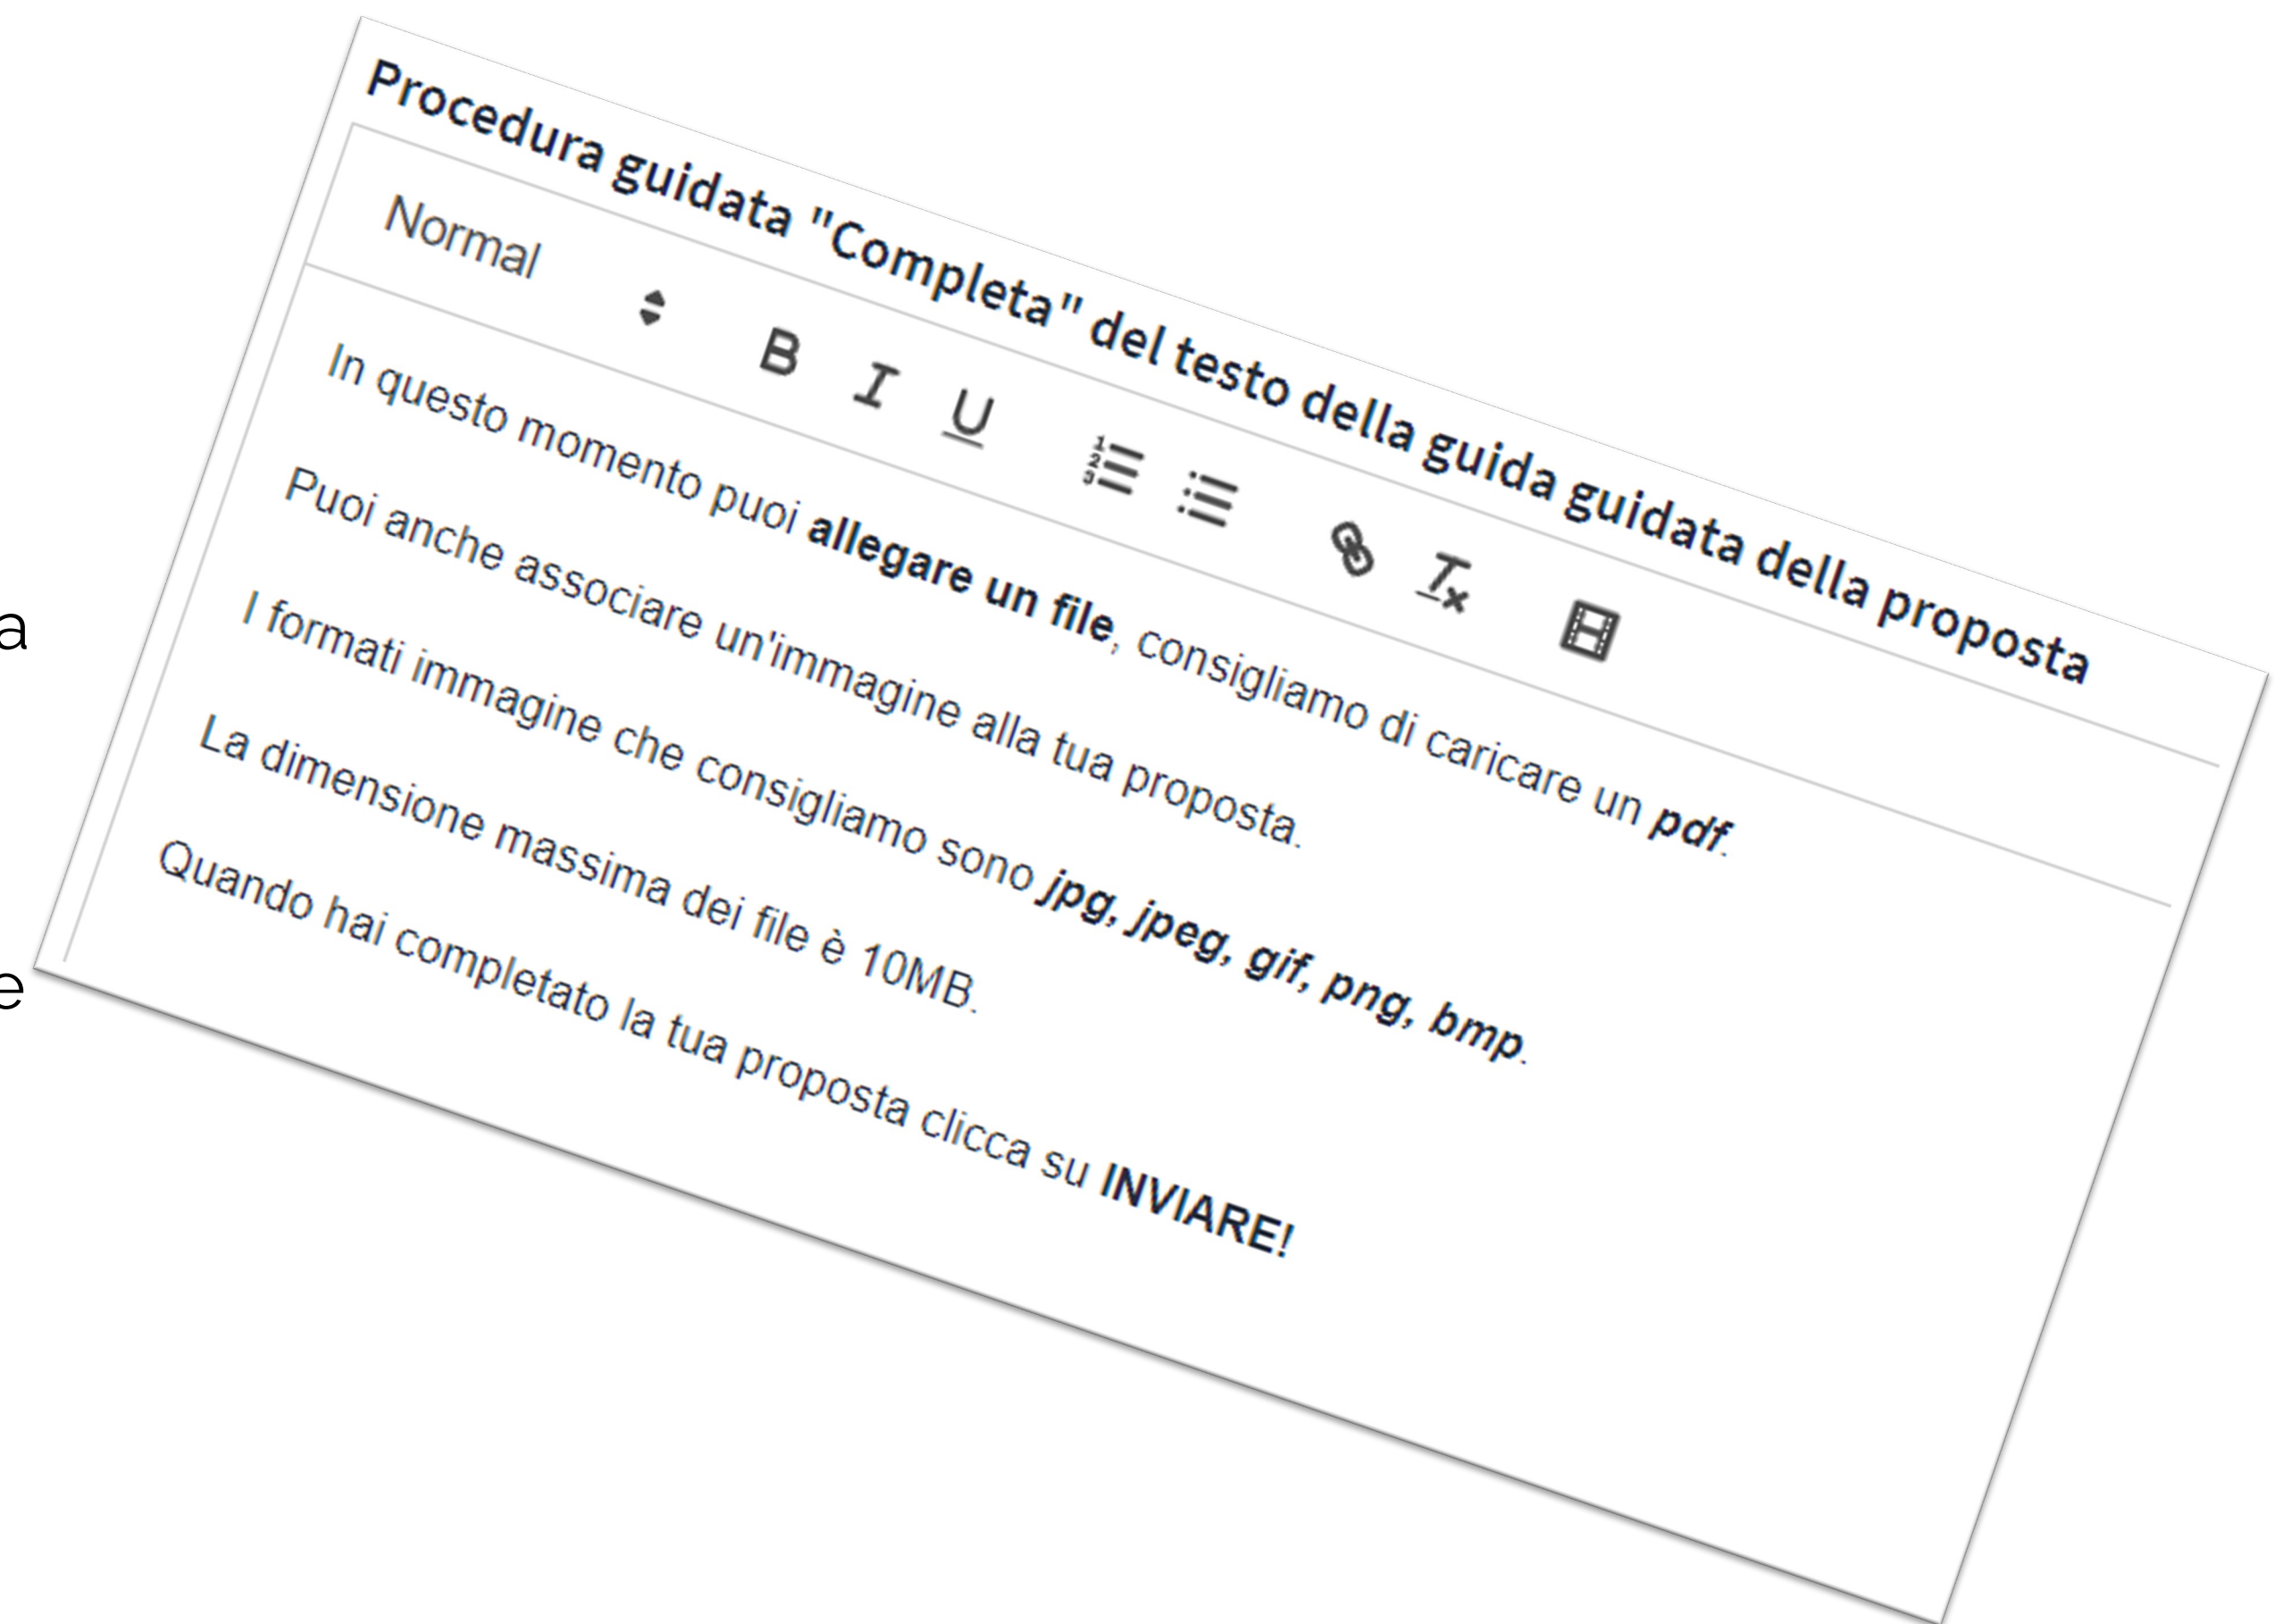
Procedura guidata "Completa" del testo della guida guidata della proposta

Normal

B I U

In questo momento puoi **allegare un file**, consigliamo di caricare un ***pdf***.

Puoi anche associare un'immagine alla tua proposta.

*I formati immagine che consigliamo sono* ***jpg, jpeg, gif, png, bmp***.

La dimensione massima dei file è 10MB.

Quando hai completato la tua proposta clicca su **INVIARE!**

a

e